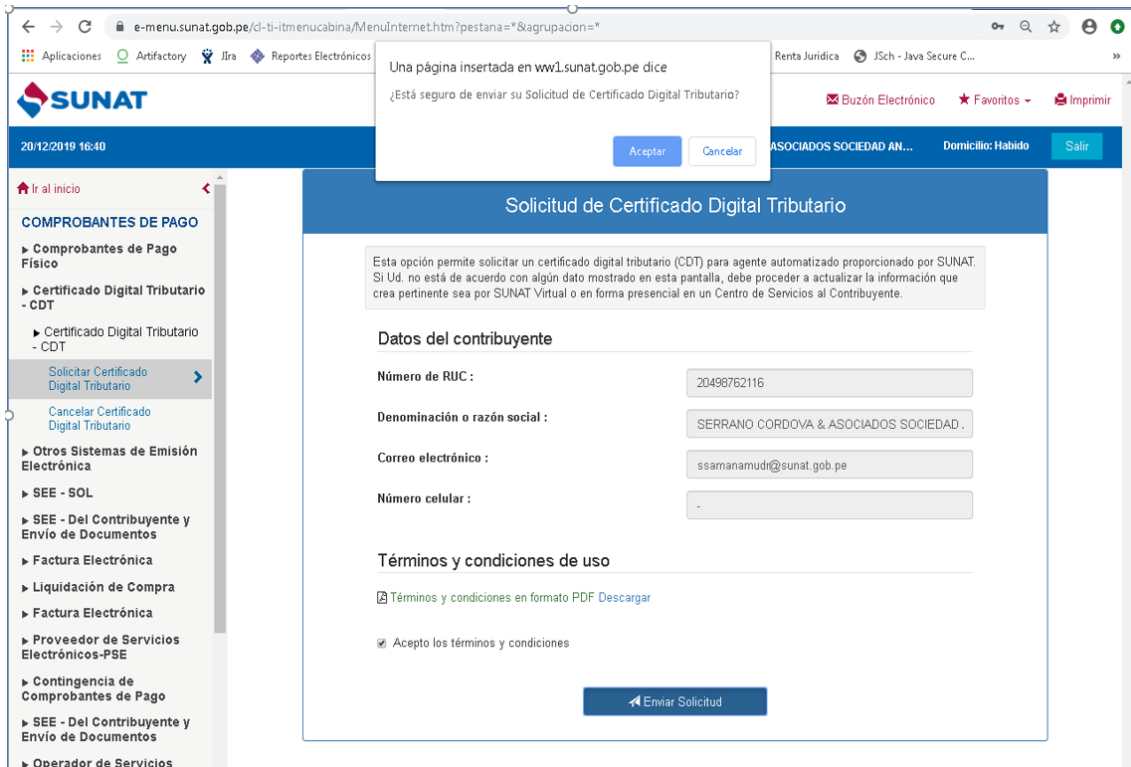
e-menu.sunat.gob.pe/cl-ti-itmenucabina/MenuInternet.htm?pestana=*&agrupacion=*

Aplicaciones Artifactory Jira Reportes Electrónicos Renta Juridica JSch - Java Secure C...

Una página insertada en ww1.sunat.gob.pe dice

¿Está seguro de enviar su Solicitud de Certificado Digital Tributario?

Aceptar Cancelar

SUNAT

Buzón Electrónico Favoritos Imprimir

20/12/2019 16:40

ASOCIADOS SOCIEDAD AN... Domicilio: Habido Salir

Ir al inicio

COMPROBANTES DE PAGO

▸ Comprobantes de Pago Físico

▸ Certificado Digital Tributario - CDT

▸ Certificado Digital Tributario - CDT

Solicitar Certificado Digital Tributario

Cancelar Certificado Digital Tributario

▸ Otros Sistemas de Emisión Electrónica

▸ SEE - SOL

▸ SEE - Del Contribuyente y Envío de Documentos

▸ Factura Electrónica

▸ Liquidación de Compra

▸ Factura Electrónica

▸ Proveedor de Servicios Electrónicos-PSE

▸ Contingencia de Comprobantes de Pago

▸ SEE - Del Contribuyente y Envío de Documentos

▸ Operador de Servicios

Solicitud de Certificado Digital Tributario

Esta opción permite solicitar un certificado digital tributario (CDT) para agente automatizado proporcionado por SUNAT. Si Ud. no está de acuerdo con algún dato mostrado en esta pantalla, debe proceder a actualizar la información que crea pertinente sea por SUNAT Virtual o en forma presencial en un Centro de Servicios al Contribuyente.

Datos del contribuyente

Número de RUC : 20498762116

Denominación o razón social : SERRANO CORDOVA & ASOCIADOS SOCIEDAD .

Correo electrónico : ssamanamudr@sunat.gob.pe

Número celular : -

Términos y condiciones de uso

Términos y condiciones en formato PDF Descargar

Acepto los términos y condiciones

Enviar Solicitud